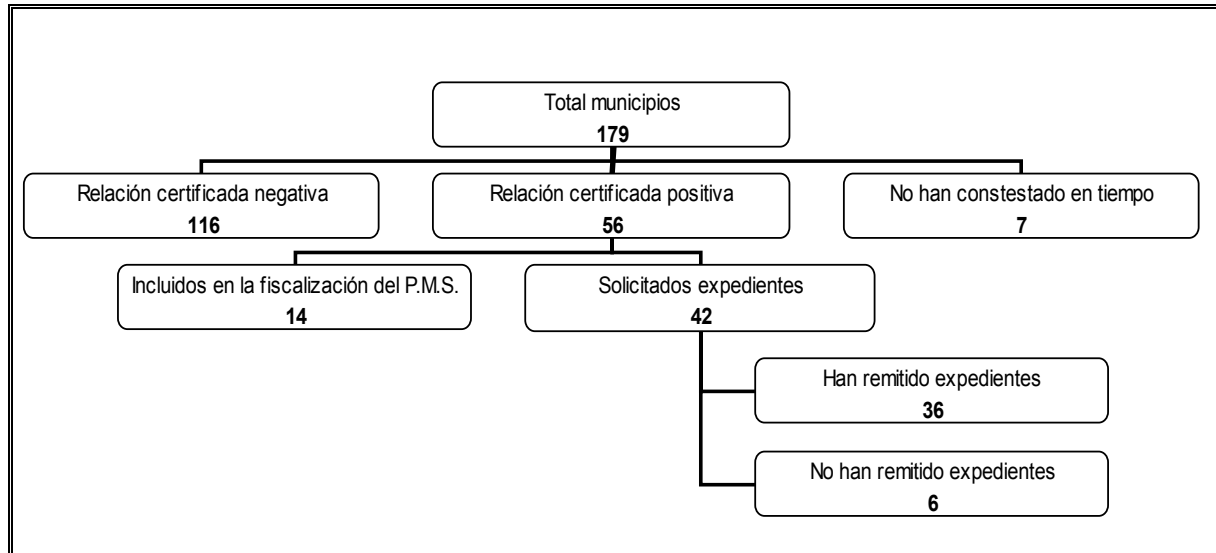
Total municipios
**179**

Relación certificada negativa
**116**

Relación certificada positiva
**56**

No han constestado en tiempo
**7**

Incluidos en la fiscalización del P.M.S.
**14**

Solicitados expedientes
**42**

Han remitido expedientes
**36**

No han remitido expedientes
**6**